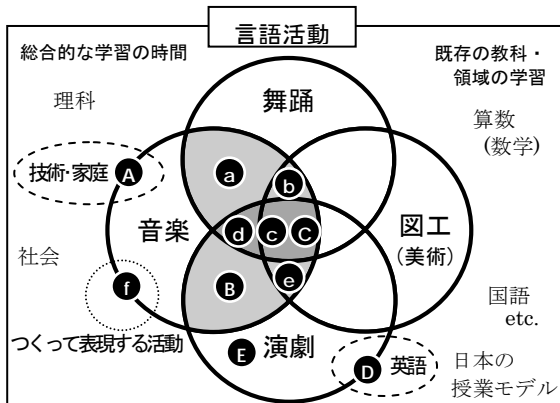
言語活動

総合的な学習の時間

既存の教科・領域の学習

理科

舞踊

算数（数学）

技術･家庭 A

a

b

音楽

d c C

図工（美術）

社会

B

e

f

国語 etc.

つくって表現する活動

E 演劇

D 英語

日本の授業モデル